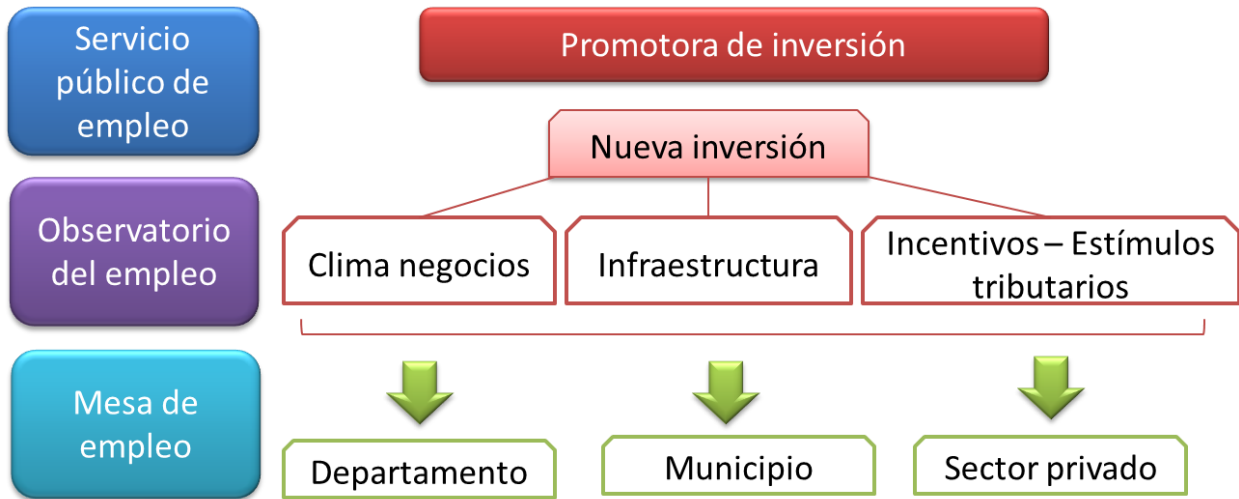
Servicio público de empleo

Observatorio del empleo

Mesa de empleo

Promotora de inversión

Nueva inversión

Clima negocios

Infraestructura

Incentivos – Estímulos tributarios

Departamento

Municipio

Sector privado